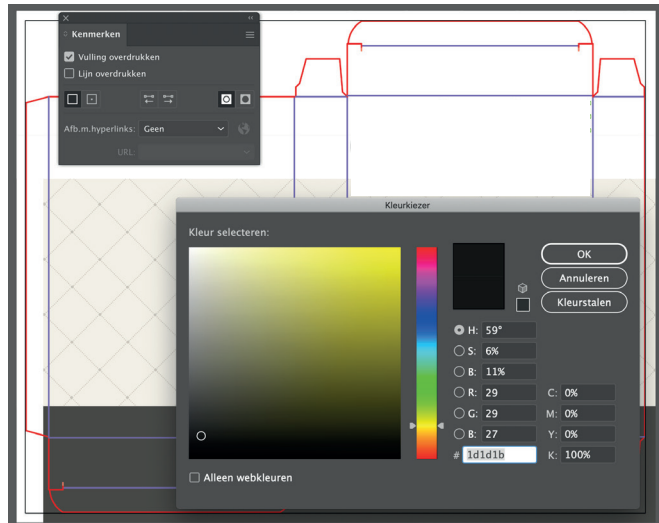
Kenmerken

Vulling overdrukken

Lijn overdrukken

Afb.m.hyperlinks: Geen

URL:

Kleurkiezer

Kleur selecteren:

OK

Annuleren

Kleurstalen

H: 59°

S: 6%

B: 11%

R: 29

G: 29

B: 27

C: 0%

M: 0%

Y: 0%

K: 100%

# 1d1d1b

Alleen webkleuren